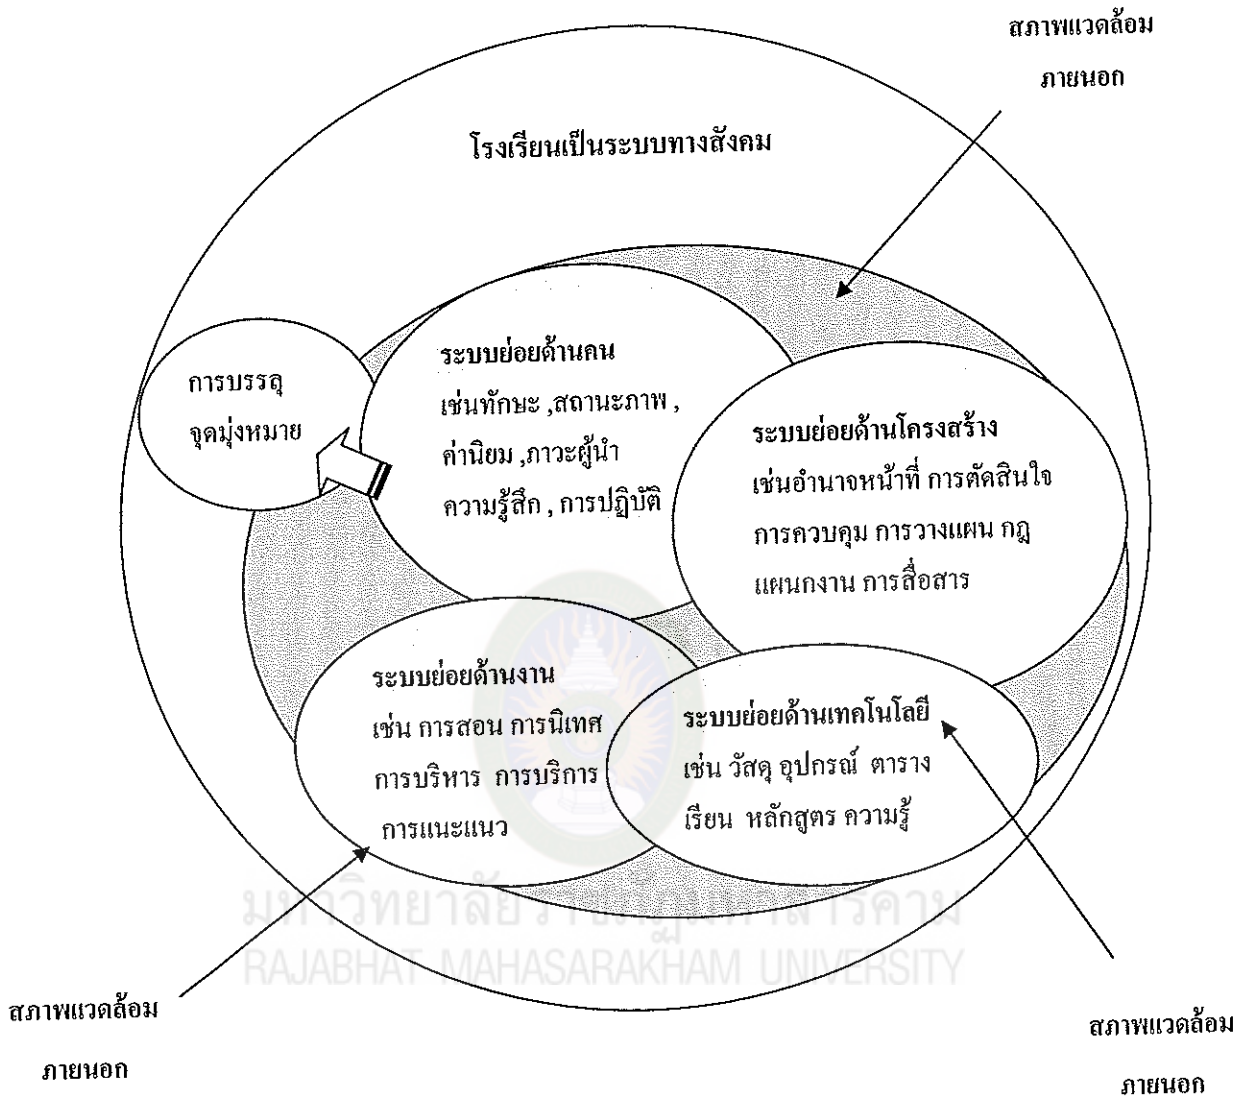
สภาพแวดล้อม
ภายนอก

โรงเรียนเป็นระบบทางสังคม

การบรรลุ
จุดมุ่งหมาย

ระบบย่อยด้านคน
เช่นทักษะ ,สถานะภาพ ,
ค่านิยม ,ภาวะผู้นำ
ความรู้สึก , การปฏิบัติ

ระบบย่อยด้านโครงสร้าง
เช่นอำนาจหน้าที่ การตัดสินใจ
การควบคุม การวางแผน กฎ
แผนกงาน การสื่อสาร

ระบบย่อยด้านงาน
เช่น การสอน การนิเทศ
การบริหาร การบริการ
การแนะแนว

ระบบย่อยด้านเทคโนโลยี
เช่น วัสดุ อุปกรณ์ ตาราง
เรียน หลักสูตร ความรู้

มหาวิทยาลัยราชภัฏมหาสารคาม
RAJABHAT MAHASARAKHAM UNIVERSITY

สภาพแวดล้อม
ภายนอก

สภาพแวดล้อม
ภายนอก